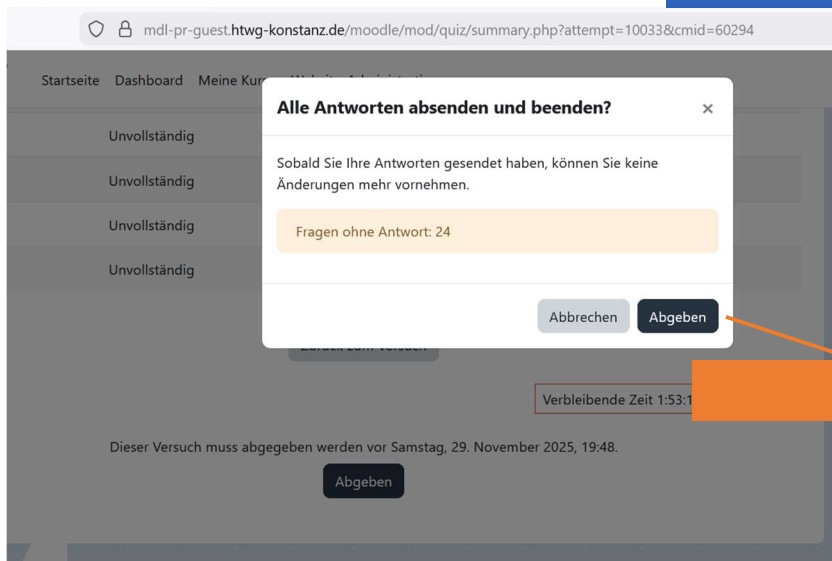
mdl-pr-guest.htwg-konstanz.de/moodle/mod/quiz/summary.php?attempt=10033&cmid=60294

Startseite Dashboard Meine Kur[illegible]

Unvollständig

Unvollständig

Unvollständig

Unvollständig

Alle Antworten absenden und beenden?

×

Sobald Sie Ihre Antworten gesendet haben, können Sie keine Änderungen mehr vornehmen.

Fragen ohne Antwort: 24

Abbrechen Abgeben

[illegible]

Verbleibende Zeit 1:53:1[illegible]

Dieser Versuch muss abgegeben werden vor Samstag, 29. November 2025, 19:48.

Abgeben